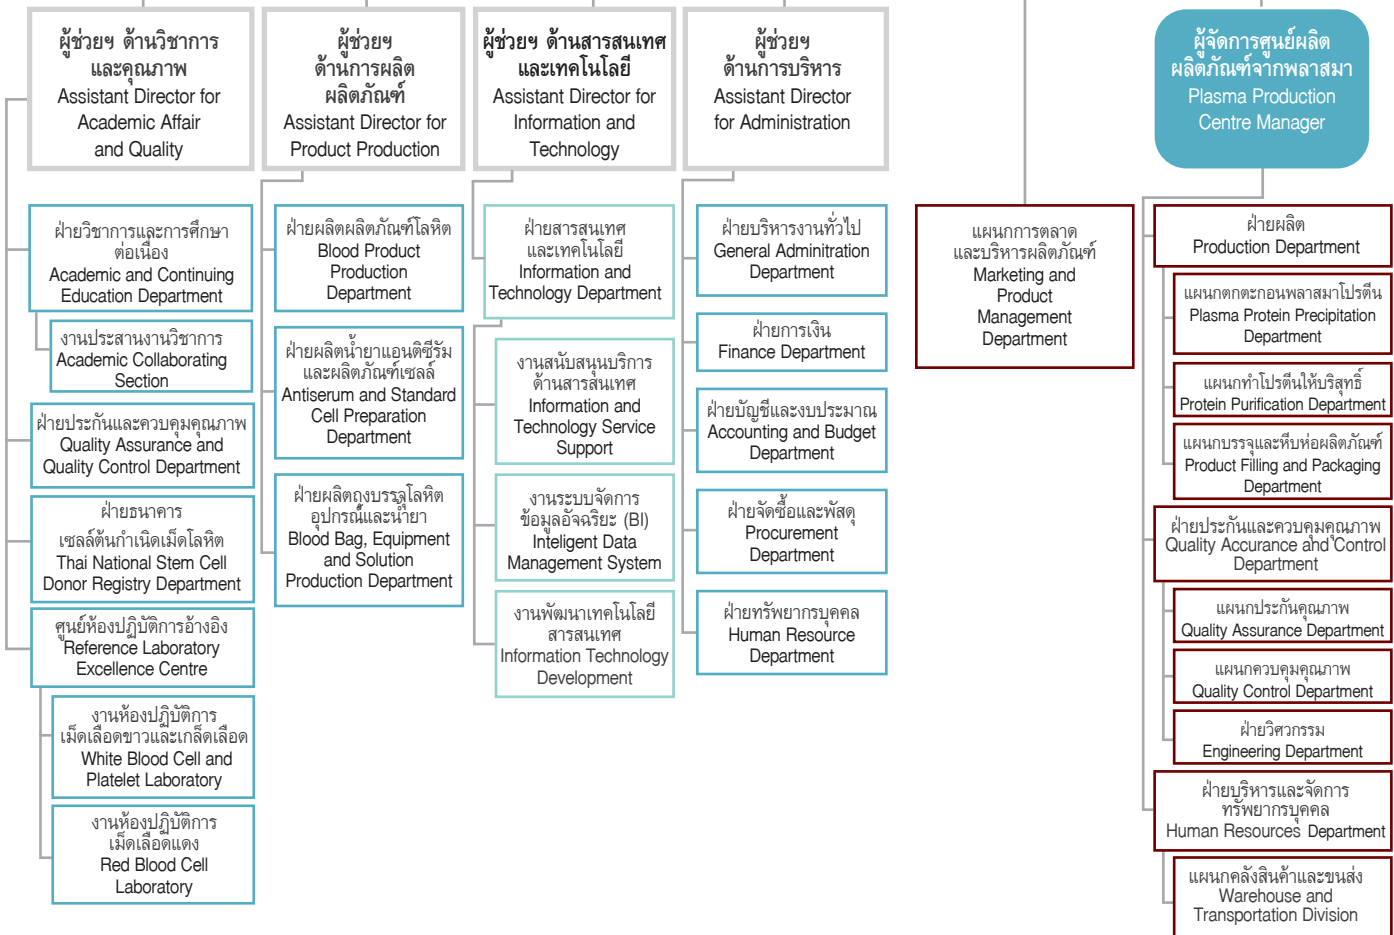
ผู้ช่วยฯ ด้านวิชาการและคุณภาพ
Assistant Director for Academic Affair and Quality

ฝ่ายวิชาการและการศึกษาต่อเนื่อง
Academic and Continuing Education Department

งานประสานงานวิชาการ
Academic Collaborating Section

ฝ่ายประกันและควบคุมคุณภาพ
Quality Assurance and Quality Control Department

ฝ่ายธนาคารเซลล์ต้นกำเนิดเม็ดโลหิต
Thai National Stem Cell Donor Registry Department

ศูนย์ห้องปฏิบัติการอ้างอิง
Reference Laboratory Excellence Centre

งานห้องปฏิบัติการเม็ดเลือดขาวและเกล็ดเลือด
White Blood Cell and Platelet Laboratory

งานห้องปฏิบัติการเม็ดเลือดแดง
Red Blood Cell Laboratory

ผู้ช่วยฯ ด้านการผลิตผลิตภัณฑ์
Assistant Director for Product Production

ฝ่ายผลิตผลิตภัณฑ์โลหิต
Blood Product Production Department

ฝ่ายผลิตน้ำยาแอนติซีรัมและผลิตภัณฑ์เซลล์
Antiserum and Standard Cell Preparation Department

ฝ่ายผลิตถุงบรรจุโลหิต อุปกรณ์และน้ำยา
Blood Bag, Equipment and Solution Production Department

ผู้ช่วยฯ ด้านสารสนเทศและเทคโนโลยี
Assistant Director for Information and Technology

ฝ่ายสารสนเทศและเทคโนโลยี
Information and Technology Department

งานสนับสนุนบริการด้านสารสนเทศ
Information and Technology Service Support

งานระบบจัดการข้อมูลอัจฉริยะ (BI)
Inteligent Data Management System

งานพัฒนาเทคโนโลยีสารสนเทศ
Information Technology Development

ผู้ช่วยฯ ด้านการบริหาร
Assistant Director for Administration

ฝ่ายบริหารงานทั่วไป
General Adminitration Department

ฝ่ายการเงิน
Finance Department

ฝ่ายบัญชีและงบประมาณ
Accounting and Budget Department

ฝ่ายจัดซื้อและพัสดุ
Procurement Department

ฝ่ายทรัพยากรบุคคล
Human Resource Department

แผนกการตลาดและบริหารผลิตภัณฑ์
Marketing and Product Management Department

ผู้จัดการศูนย์ผลิตผลิตภัณฑ์จากพลาสมา
Plasma Production Centre Manager

ฝ่ายผลิต
Production Department

แผนกตกตะกอนพลาสมาโปรตีน
Plasma Protein Precipitation Department

แผนกทำโปรตีนให้บริสุทธิ์
Protein Purification Department

แผนกบรรจุและหีบห่อผลิตภัณฑ์
Product Filling and Packaging Department

ฝ่ายประกันและควบคุมคุณภาพ
Quality Accurance and Control Department

แผนกประกันคุณภาพ
Quality Assurance Department

แผนกควบคุมคุณภาพ
Quality Control Department

ฝ่ายวิศวกรรม
Engineering Department

ฝ่ายบริหารและจัดการทรัพยากรบุคคล
Human Resources Department

แผนกคลังสินค้าและขนส่ง
Warehouse and Transportation Division